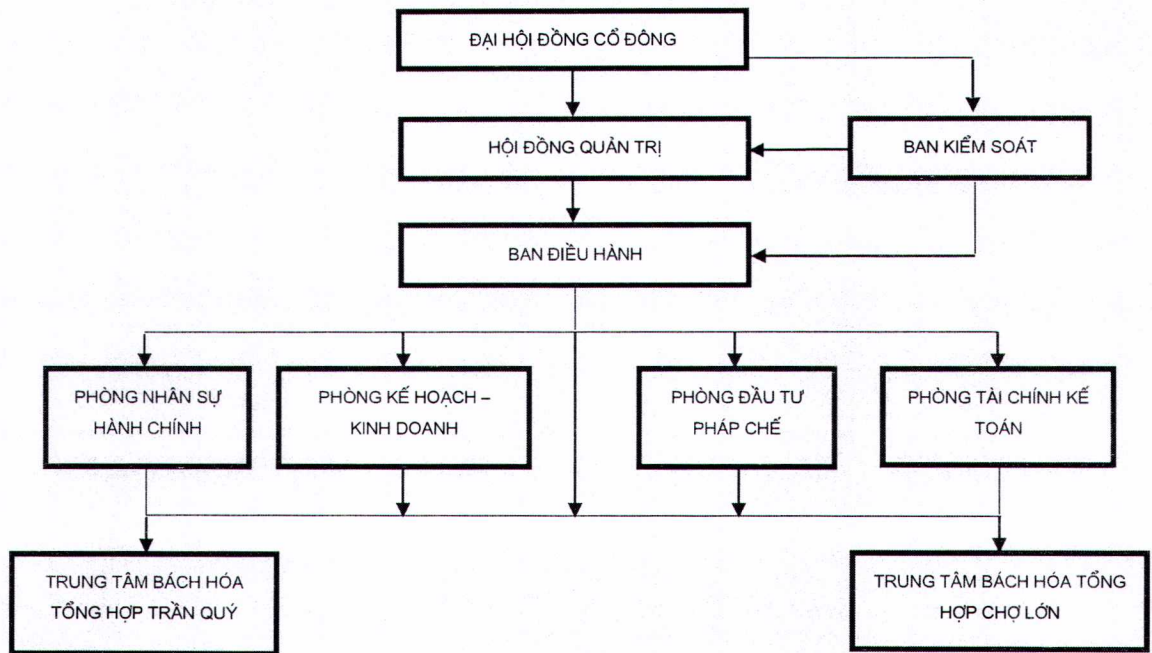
ĐẠI HỘI ĐỒNG CỔ ĐÔNG

HỘI ĐỒNG QUẢN TRỊ

BAN KIỂM SOÁT

BAN ĐIỀU HÀNH

PHÒNG NHÂN SỰ HÀNH CHÍNH

PHÒNG KẾ HOẠCH – KINH DOANH

PHÒNG ĐẦU TƯ PHÁP CHẾ

PHÒNG TÀI CHÍNH KẾ TOÁN

TRUNG TÂM BÁCH HÓA TỔNG HỢP TRẦN QUÝ

TRUNG TÂM BÁCH HÓA TỔNG HỢP CHỢ LỚN